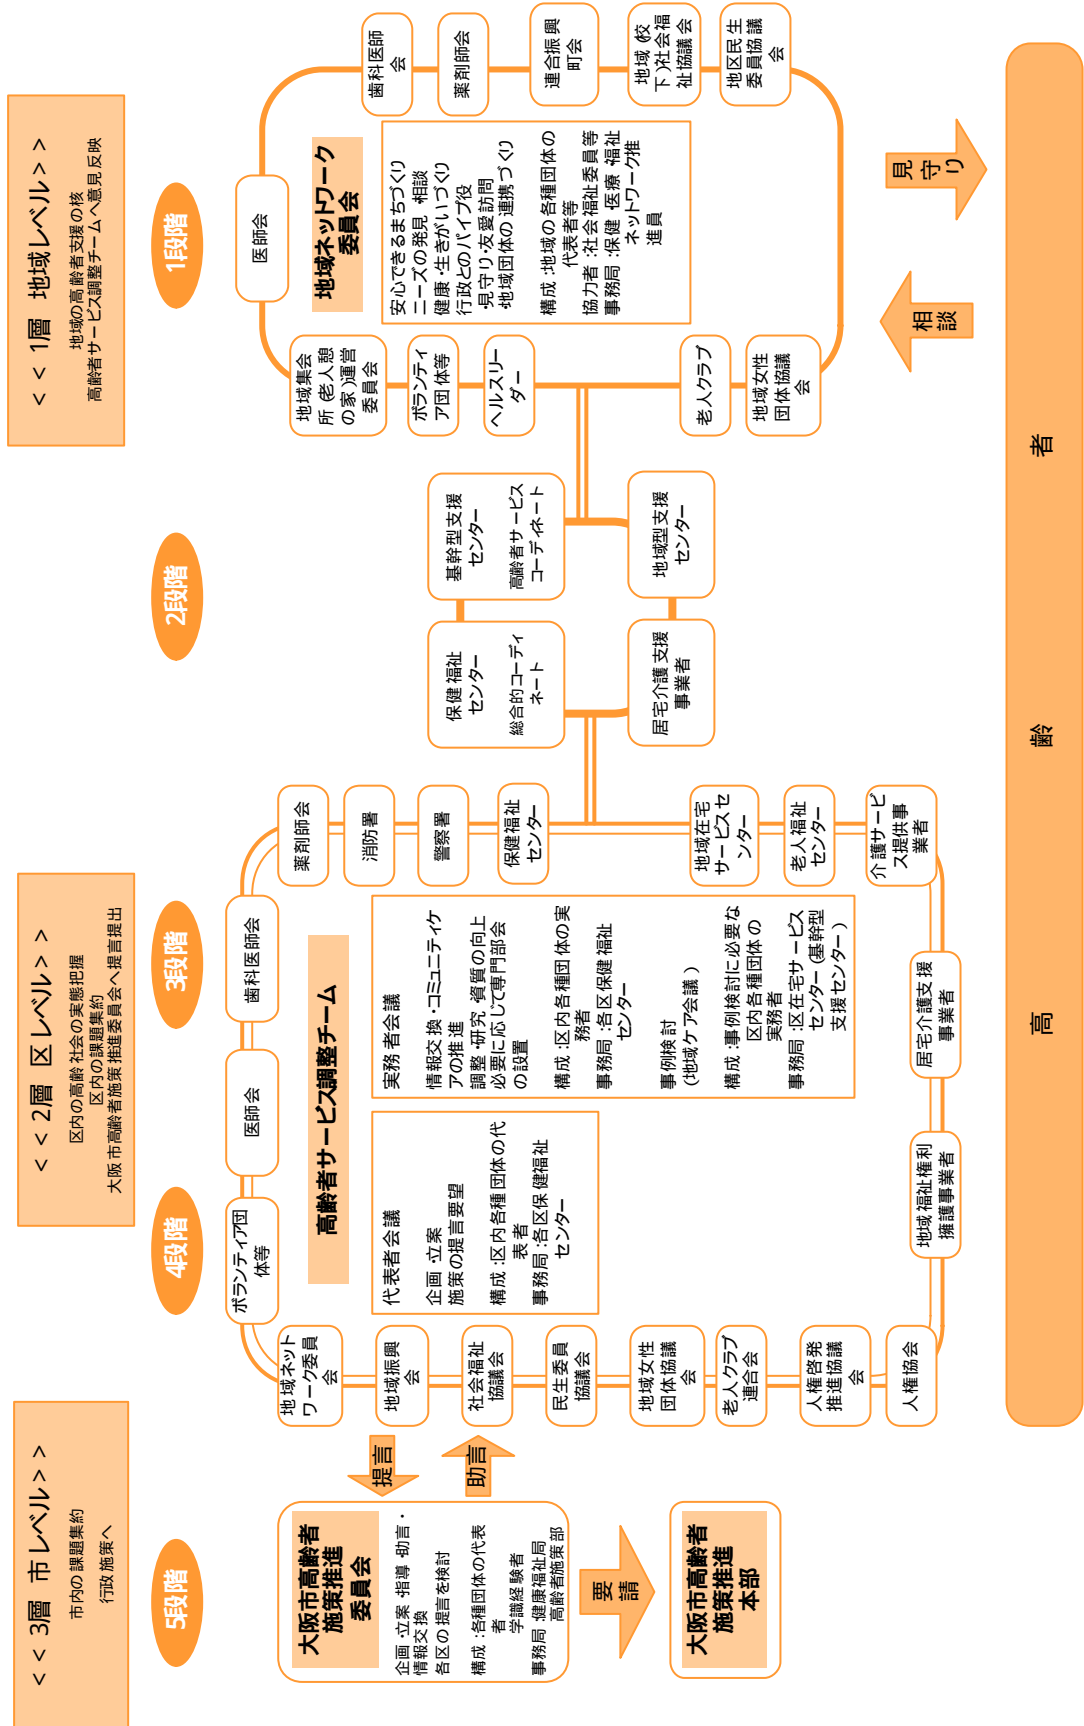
＜＜ 1層　地域レベル＞＞
地域の高齢者支援の核
高齢者サービス調整チームへ意見反映

1段階

地域ネットワーク委員会

安心できるまちづくり
ニーズの発見　相談
健康・生きがいづくり
行政とのパイプ役
見守り・友愛訪問
地域団体の連携づくり

構成：地域の各種団体の代表者等
協力者：社会福祉委員等
事務局：保健・医療・福祉ネットワーク推進員

歯科医師会
薬剤師会
連合振興町会
地域（校下）社会福祉協議会
地区民生委員協議会
医師会
地域集会所（老人憩の家）運営委員会
ボランティア団体等
ヘルスリーダー
老人クラブ
地域女性団体協議会

見守り
相談

2段階

基幹型支援センター
高齢者サービスコーディネート
地域型支援センター
保健福祉センター
総合的コーディネート
居宅介護支援事業者

＜＜ 2層　区レベル＞＞
区内の高齢社会の実態把握
区内の課題集約
大阪市高齢者施策推進委員会へ提言提出

3段階

4段階

高齢者サービス調整チーム

実務者会議
情報交換・コミュニティケアの推進
調整・研究　資質の向上
必要に応じて専門部会の設置
構成：区内各種団体の実務者
事務局：各区保健福祉センター
事例検討
（地域ケア会議）
構成：事例検討に必要な区内各種団体の実務者
事務局：区在宅サービスセンター（基幹型支援センター）

代表者会議
企画　立案
施策の提言要望
構成：区内各種団体の代表者
事務局：各区保健福祉センター

薬剤師会
消防署
警察署
保健福祉センター
地域在宅サービスセンター
老人福祉センター
介護サービス提供事業者
歯科医師会
医師会
居宅介護支援事業者
地域福祉権利擁護事業者
ボランティア団体等
地域ネットワーク委員会
地域振興会
社会福祉協議会
民生委員協議会
地域女性団体協議会
老人クラブ連合会
人権啓発推進協議会
人権協会

高　齢　者

＜＜ 3層　市レベル＞＞
市内の課題集約
行政施策へ

5段階

提言
助言

大阪市高齢者施策推進委員会
企画・立案・指導・助言・情報交換
各区の提言を検討
構成：各種団体の代表者
学識経験者
事務局：健康福祉局高齢者施策部

要請

大阪市高齢者施策推進本部